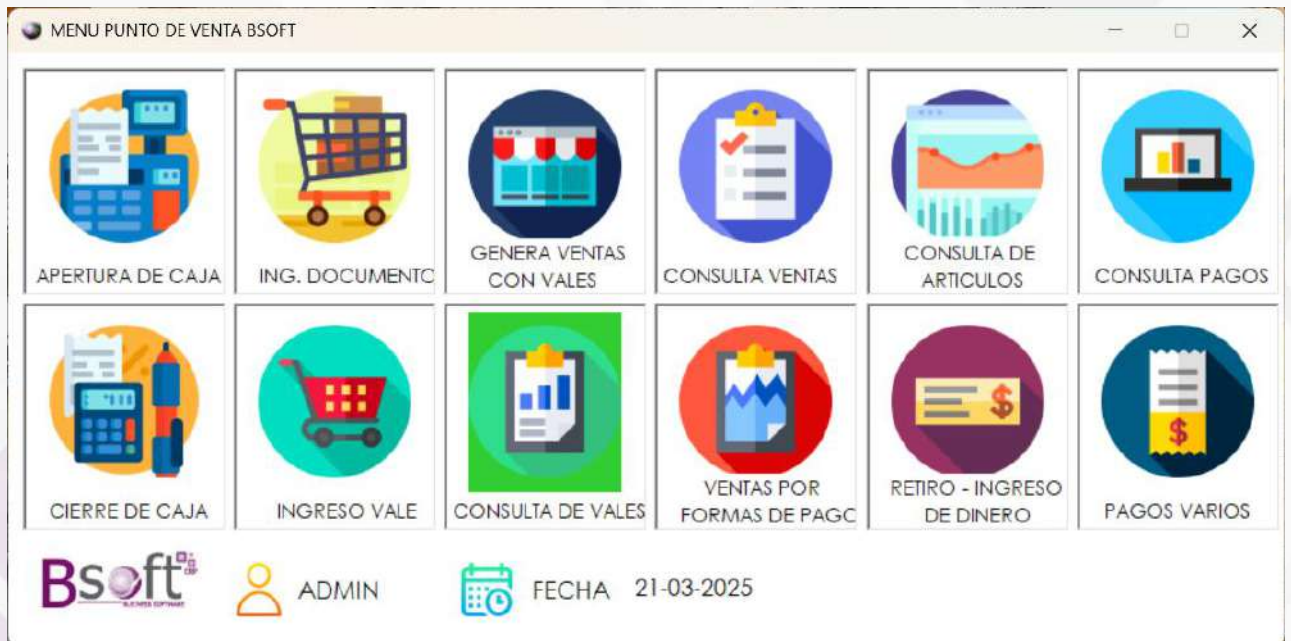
MENU PUNTO DE VENTA BSOFT

APERTURA DE CAJA

ING. DOCUMENTO

GENERA VENTAS CON VALES

CONSULTA VENTAS

CONSULTA DE ARTICULOS

CONSULTA PAGOS

CIERRE DE CAJA

INGRESO VALE

CONSULTA DE VALES

VENTAS POR FORMAS DE PAGO

RETIRO - INGRESO DE DINERO

PAGOS VARIOS

Bsoft
BUSINESS SOFTWARE

ADMIN

FECHA 21-03-2025